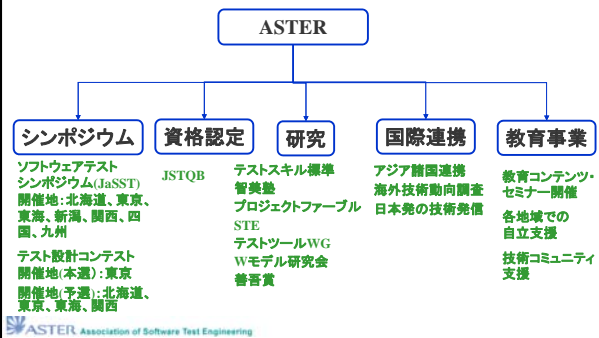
ASTER

シンポジウム

ソフトウェアテストシンポジウム(JaSST)
開催地:北海道、東京、東海、新潟、関西、四国、九州

テスト設計コンテスト
開催地(本選):東京
開催地(予選):北海道、東京、東海、関西

資格認定

JSTQB

研究

テストスキル標準
習奨塾
プロジェクトファーブル
STE
テストツールWG
Wモデル研究会
善吾賞

国際連携

アジア諸国連携
海外技術動向調査
日本発の技術発信

教育事業

教育コンテンツ・セミナー開催
各地域での自立支援
技術コミュニティ支援

ASTER Association of Software Test Engineering